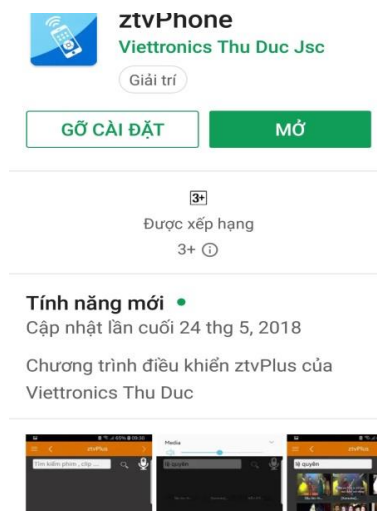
ztvPhone
Viettronics Thu Duc Jsc
Giải trí

GỠ CÀI ĐẶT
MỞ

3+
Được xếp hạng
3+ ⓘ

Tính năng mới •
Cập nhật lần cuối 24 thg 5, 2018

Chương trình điều khiển ztvPlus của Viettronics Thu Duc

ztvPlus
Tìm kiếm phim , clip ...
Media
lệ quyên
ztvPlus
lệ quyên